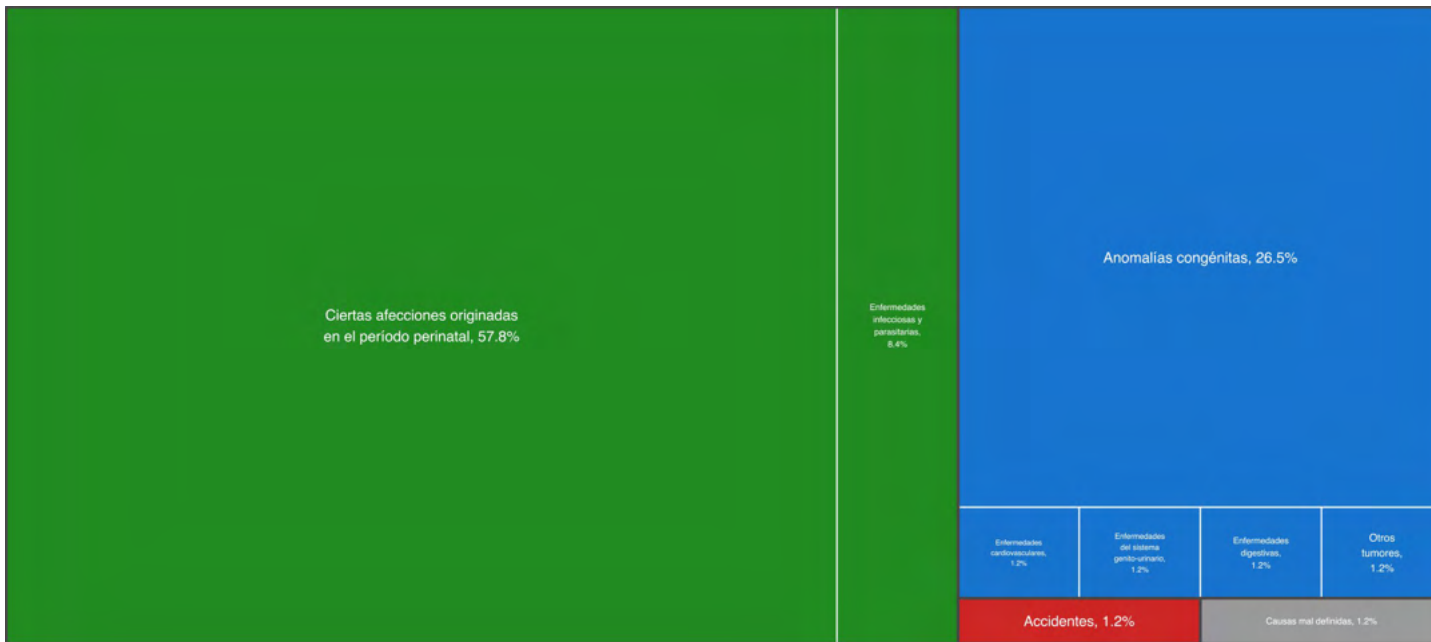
Ciertas afecciones originadas en el período perinatal, 57.8%

Enfermedades infecciosas y parasitarias, 8.4%

Anomalías congénitas, 26.5%

Enfermedades cardiovasculares, 1.2%

Enfermedades del sistema genito-urinario, 1.2%

Enfermedades digestivas, 1.2%

Otros tumores, 1.2%

Accidentes, 1.2%

Causas mal definidas, 1.2%